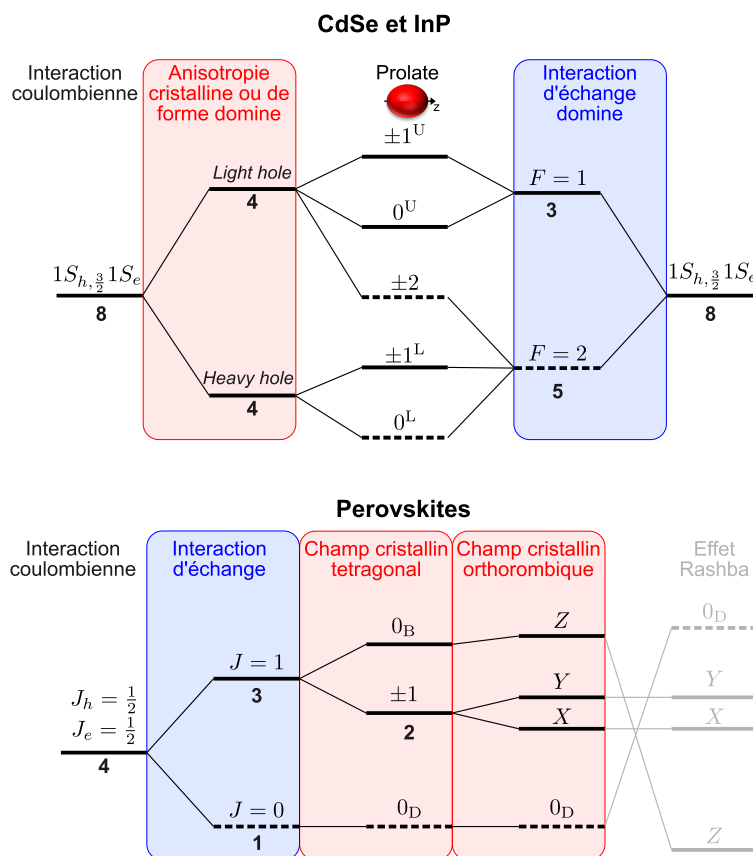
CdSe et InP

Interaction coulombienne

Anisotropie cristalline ou de forme domine

Prolate

z

Interaction d'échange domine

$\pm1^{\mathrm{U}}$

Light hole

4

$F = 1$

3

$0^{\mathrm{U}}$

$1S_{h,\frac{3}{2}}1S_e$

8

$\pm2$

$1S_{h,\frac{3}{2}}1S_e$

8

$\pm1^{\mathrm{L}}$

$F = 2$

Heavy hole

5

4

$0^{\mathrm{L}}$

Perovskites

Interaction coulombienne

Interaction d'échange

Champ cristallin tetragonal

Champ cristallin orthorombique

Effet Rashba

$0_{\mathrm{B}}$

$Z$

$0_{\mathrm{D}}$

$J = 1$

3

$\pm1$

$Y$

$Y$

$J_h = \frac{1}{2}$

$J_e = \frac{1}{2}$

2

$X$

$X$

4

$J = 0$

$0_{\mathrm{D}}$

$0_{\mathrm{D}}$

1

$Z$